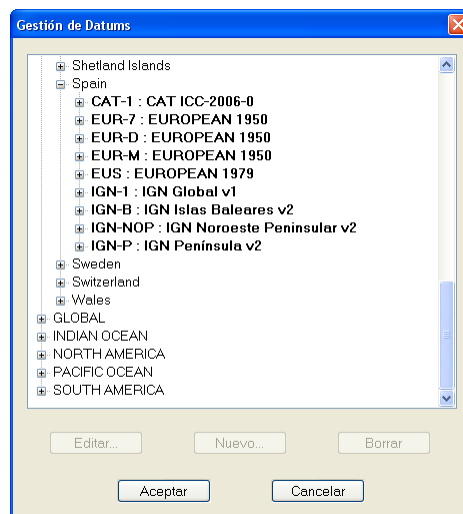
Gestión de Datums

Shetland Islands
Spain
CAT-1 : CAT ICC-2006-0
EUR-7 : EUROPEAN 1950
EUR-D : EUROPEAN 1950
EUR-M : EUROPEAN 1950
EUS : EUROPEAN 1979
IGN-1 : IGN Global v1
IGN-B : IGN Islas Baleares v2
IGN-NOP : IGN Noroeste Peninsular v2
IGN-P : IGN Península v2
Sweden
Switzerland
Wales
GLOBAL
INDIAN OCEAN
NORTH AMERICA
PACIFIC OCEAN
SOUTH AMERICA

Editar...
Nuevo...
Borrar

Aceptar
Cancelar